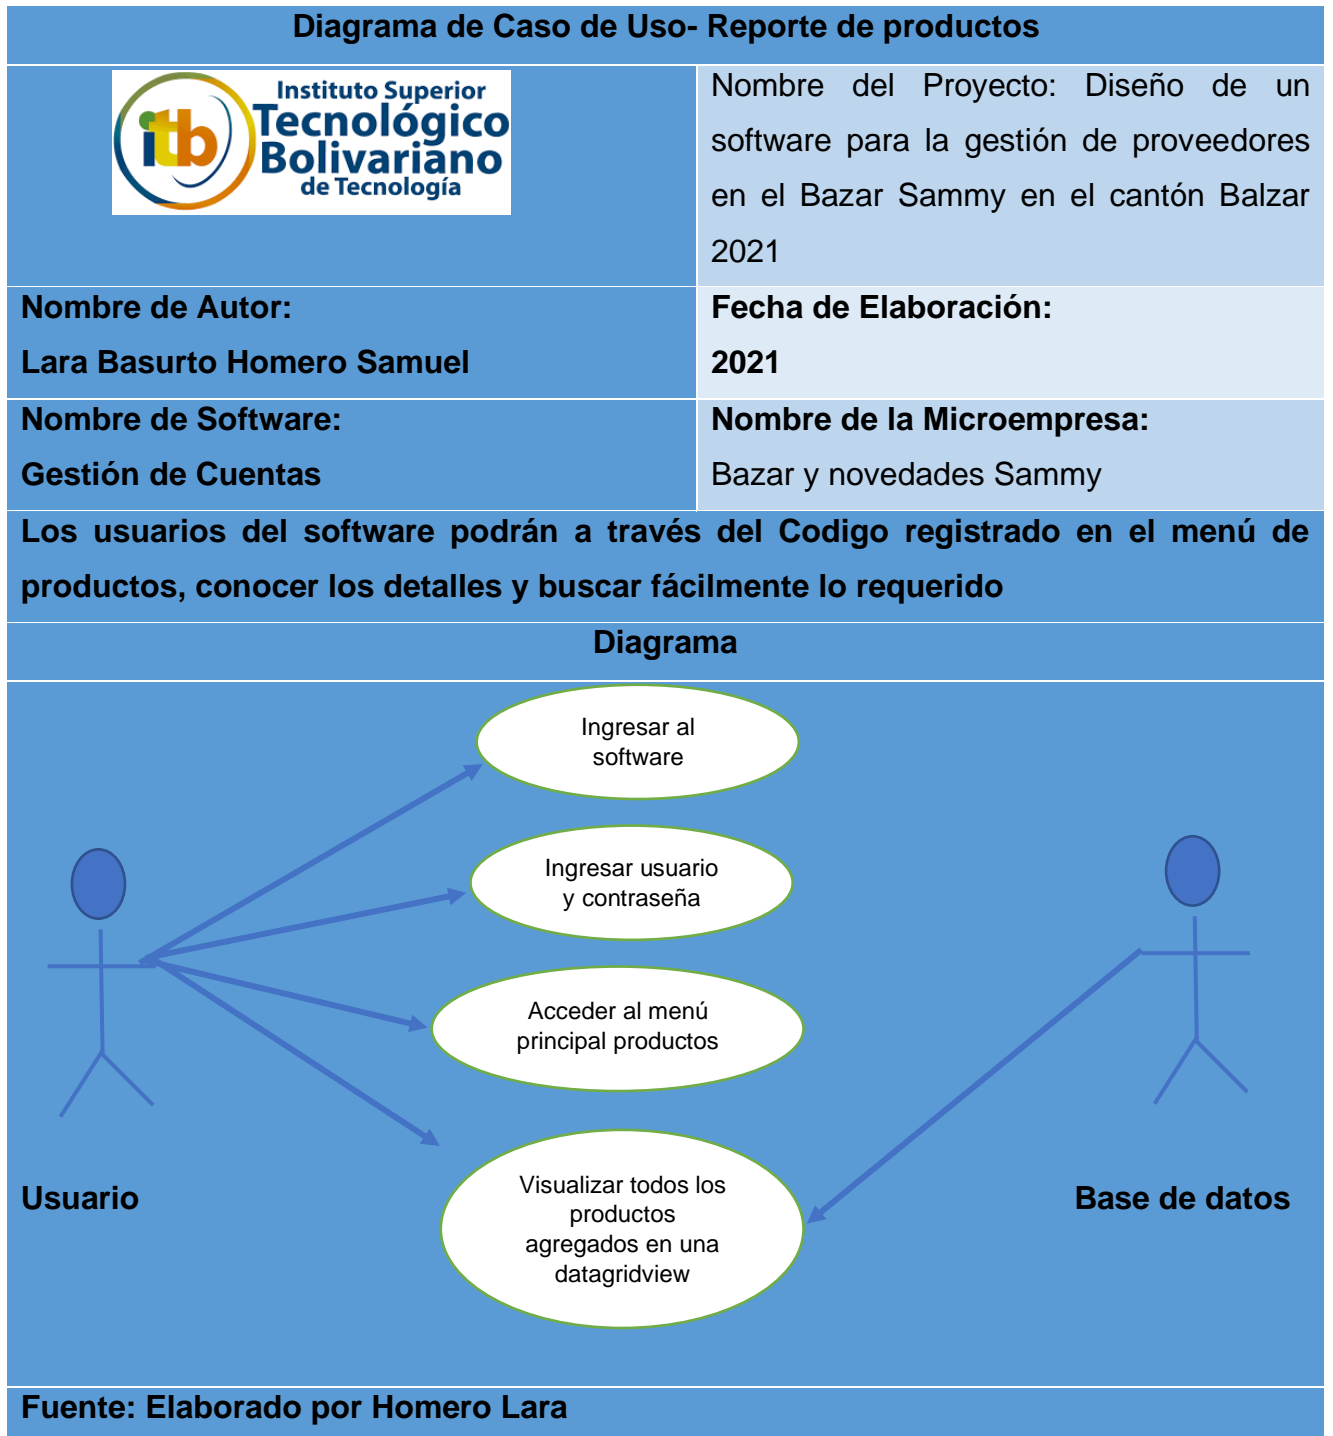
Diagrama de Caso de Uso- Reporte de productos

| itb Instituto Superior Tecnológico Bolivariano de Tecnología | Nombre del Proyecto: Diseño de un software para la gestión de proveedores en el Bazar Sammy en el cantón Balzar 2021 |
|---|---|
| **Nombre de Autor:** **Lara Basurto Homero Samuel** | **Fecha de Elaboración:** **2021** |
| **Nombre de Software:** **Gestión de Cuentas** | **Nombre de la Microempresa:** Bazar y novedades Sammy |

Los usuarios del software podrán a través del Codigo registrado en el menú de productos, conocer los detalles y buscar fácilmente lo requerido

Diagrama

Ingresar al software

Ingresar usuario y contraseña

Acceder al menú principal productos

Visualizar todos los productos agregados en una datagridview

Usuario

Base de datos

Fuente: Elaborado por Homero Lara